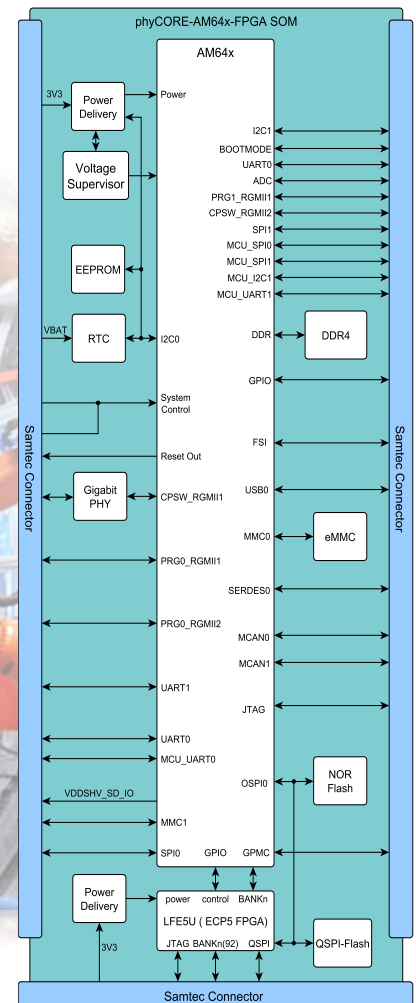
phyCORE-AM64x-FPGA SOM

AM64x

3V3

Power Delivery

Power

Voltage Supervisor

I2C1
BOOTMODE
UART0
ADC
PRG1_RGMII1
CPSW_RGMII2
SPI1
MCU_SPI0
MCU_SPI1
MCU_I2C1
MCU_UART1

EEPROM

VBAT

RTC

I2C0

DDR

DDR4

GPIO

System Control

Samtec Connector

Samtec Connector

FSI

Reset Out

Gigabit PHY

CPSW_RGMII1

USB0

MMC0

eMMC

PRG0_RGMII1

SERDES0

PRG0_RGMII2

MCAN0
MCAN1

UART1

JTAG

UART0
MCU_UART0

OSPI0

NOR Flash

VDDSHV_SD_IO

MMC1

SPI0

GPIO

GPMC

Power Delivery

power control BANKn

LFE5U ( ECP5 FPGA)

JTAG BANKn(92) QSPI

QSPI-Flash

3V3

Samtec Connector